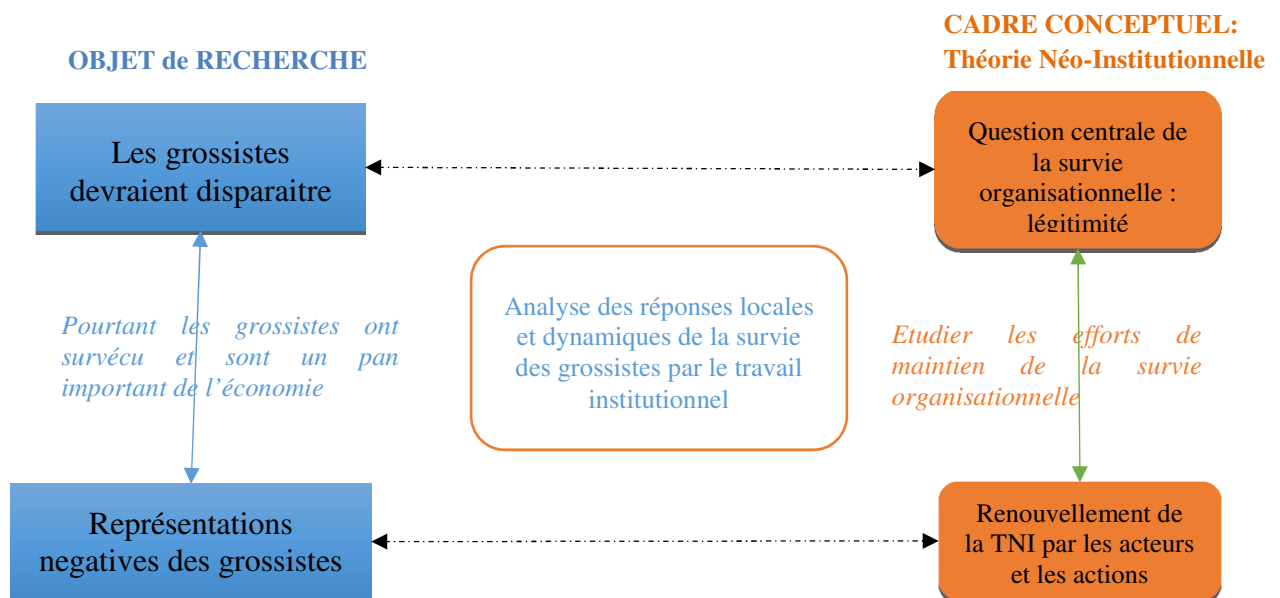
OBJET de RECHERCHE

CADRE CONCEPTUEL:
Théorie Néo-Institutionnelle

Les grossistes devraient disparaitre

Question centrale de la survie organisationnelle : légitimité

Pourtant les grossistes ont survécu et sont un pan important de l'économie

Analyse des réponses locales et dynamiques de la survie des grossistes par le travail institutionnel

Etudier les efforts de maintien de la survie organisationnelle

Représentations negatives des grossistes

Renouvellement de la TNI par les acteurs et les actions